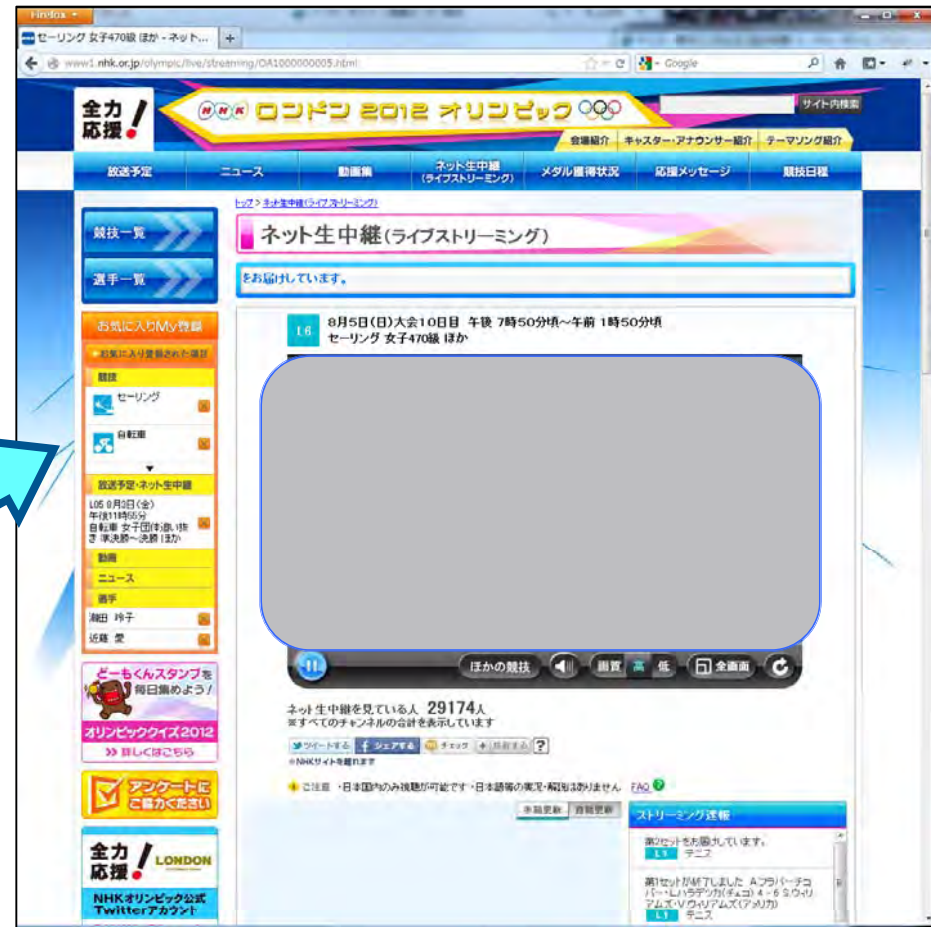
Firefox

セーリング 女子470級 ほか - ネット...

www1.nhk.or.jp/olympic/live/streaming/OA1000000005.html

Google

全力応援!

NHK ロンドン 2012 オリンピック

サイト内検索

会場紹介 キャスター・アナウンサー紹介 テーマソング紹介

放送予定 ニュース 動画集 ネット生中継(ライブストリーミング) メダル獲得状況 応援メッセージ 競技日程

トップ > ネット生中継(ライブストリーミング)

競技一覧

選手一覧

ネット生中継(ライブストリーミング)

をお届けしています。

お気に入りMy登録

お気に入り登録された項目

競技

セーリング

自転車

放送予定・ネット生中継

L05 8月3日(金) 午後11時55分 自転車 女子団体追い抜き 準決勝〜決勝 ほか

動画

ニュース

選手

瀬田 玲子

近藤 愛

L6

8月5日(日)大会10日目 午後 7時50分頃〜午前 1時50分頃
セーリング 女子470級 ほか

ほかの競技 画質 高 低 全画面

ネット生中継を見ている人 29174人
※すべてのチャンネルの合計を表示しています

ツイートする シェアする チェック 共有する ?
※NHKサイトを離れます

ご注意 ・日本国内のみ視聴が可能です ・日本語等の実況・解説はありません FAQ

手動更新 自動更新

ストリーミング速報

第2セットをお届けしています。
L1 テニス

第1セットが終了しました A.フラバーチコバー・L.ハラデツカ(チェコ) 4-6 S.ウィリアムズ・V.ウィリアムズ(アメリカ)
L1 テニス

どーもくんスタンプを毎日集めよう!

オリンピッククイズ2012

詳しくはこちら

アンケートにご協力ください

全力応援! LONDON

NHKオリンピック公式Twitterアカウント